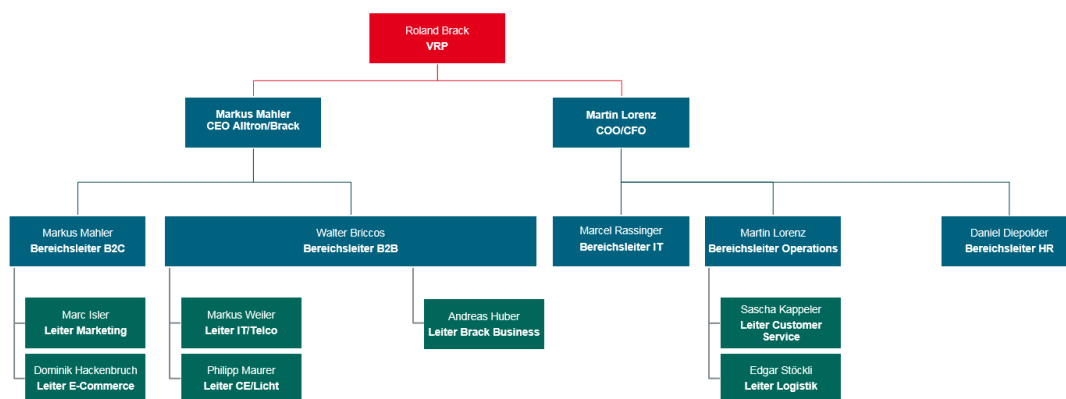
Roland Brack
VRP

Markus Mahler
CEO Alltron/Brack

Martin Lorenz
COO/CFO

Markus Mahler
Bereichsleiter B2C

Walter Briccos
Bereichsleiter B2B

Marcel Rassinger
Bereichsleiter IT

Martin Lorenz
Bereichsleiter Operations

Daniel Diepolder
Bereichsleiter HR

Marc Isler
Leiter Marketing

Dominik Hackenbruch
Leiter E-Commerce

Markus Weiler
Leiter IT/Telco

Philipp Maurer
Leiter CE/Licht

Andreas Huber
Leiter Brack Business

Sascha Kappeler
Leiter Customer Service

Edgar Stöckli
Leiter Logistik